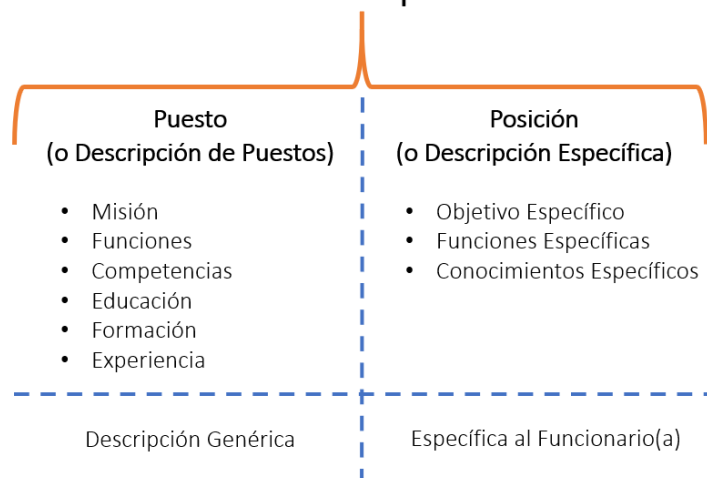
Puesto
(o Descripción de Puestos)

- Misión
- Funciones
- Competencias
- Educación
- Formación
- Experiencia

Posición
(o Descripción Específica)

- Objetivo Específico
- Funciones Específicas
- Conocimientos Específicos

Descripción Genérica

Específica al Funcionario(a)